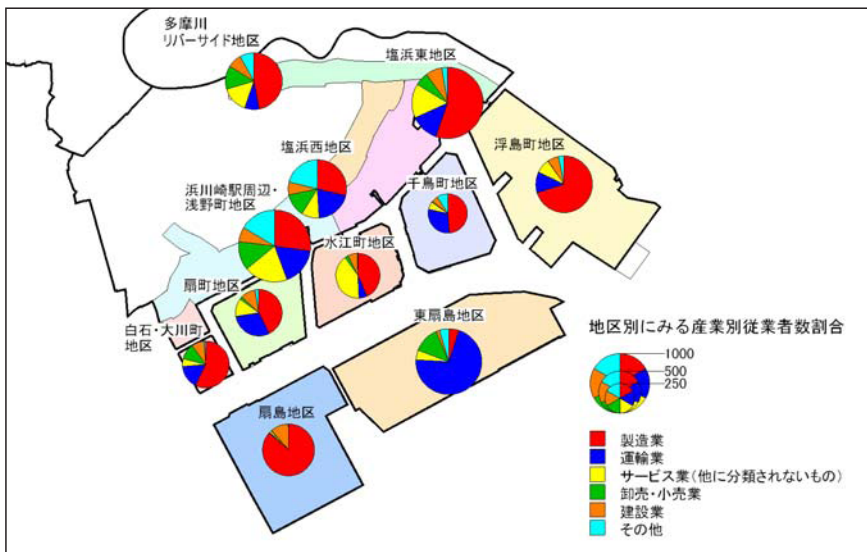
多摩川
リバーサイド地区

塩浜東地区

浮島町地区

塩浜西地区

浜川崎駅周辺・
浅野町地区

千鳥町地区

水江町地区

扇町地区

白石・大川町
地区

東扇島地区

扇島地区

地区別にみる産業別従業者数割合

1000
500
250

製造業
運輸業
サービス業（他に分類されないもの）
卸売・小売業
建設業
その他